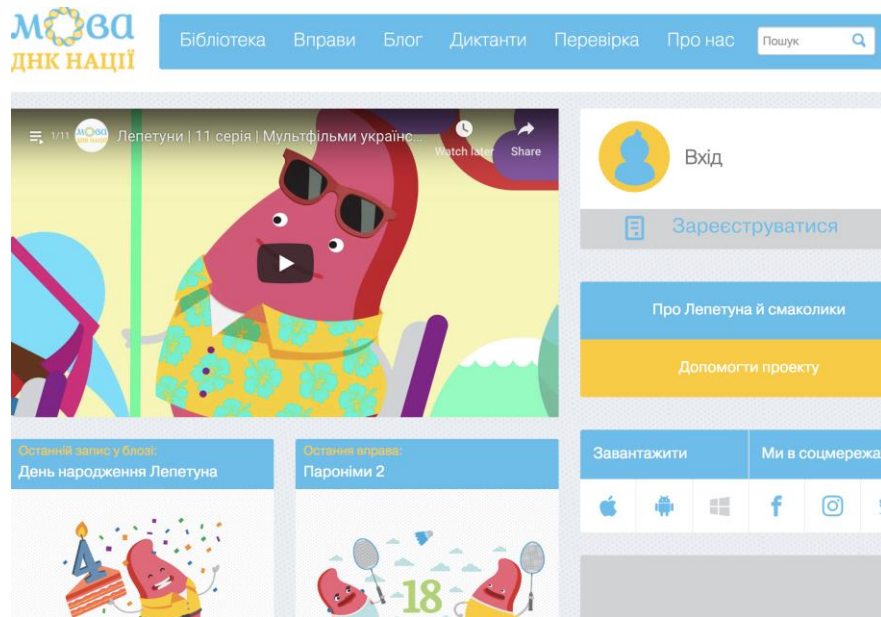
мова
ДНК НАЦІЇ

Бібліотека Вправи Блог Диктанти Перевірка Про нас Пошук

1/11 Лепетуни | 11 серія | Мультфільми українс...
Watch later Share

Вхід

Зареєструватися

Про Лепетуна й смаколики

Допомогти проекту

Останній запис у блозі:
День народження Лепетуна

Остання вправа:
Пароніми 2

Завантажити

Ми в соцмережа

4

18